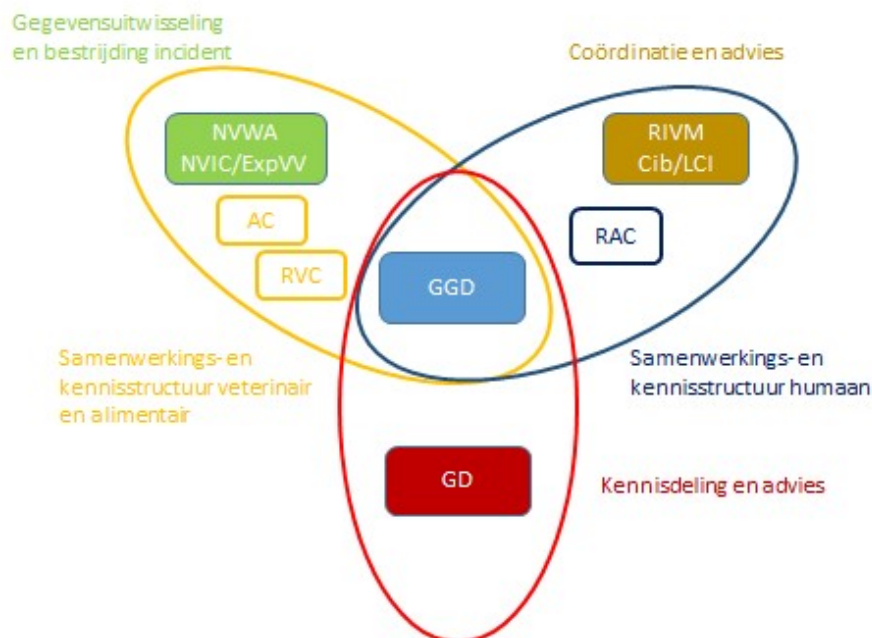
Gegevensuitwisseling en bestrijding incident

Coördinatie en advies

NVWA
NVIC/ExpVV

RIVM
Cib/LCI

AC

RAC

RVC

GGD

Samenwerkings- en kennisstructuur veterinair en alimentair

Samenwerkings- en kennisstructuur humaan

GD

Kennisdeling en advies